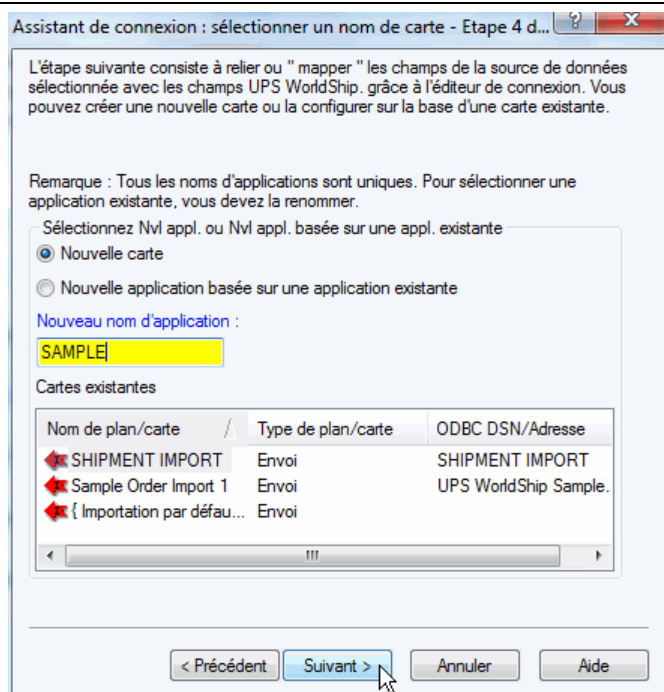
Assistant de connexion : sélectionner un nom de carte - Etape 4 d...

L'étape suivante consiste à relier ou " mapper " les champs de la source de données sélectionnée avec les champs UPS WorldShip. grâce à l'éditeur de connexion. Vous pouvez créer une nouvelle carte ou la configurer sur la base d'une carte existante.

Remarque : Tous les noms d'applications sont uniques. Pour sélectionner une application existante, vous devez la renommer.

Sélectionnez Nvl appl. ou Nvl appl. basée sur une appl. existante

Nouvelle carte

Nouvelle application basée sur une application existante

Nouveau nom d'application :

SAMPLE

Cartes existantes

| Nom de plan/carte | Type de plan/carte | ODBC DSN/Adresse |
|---|---|---|
| SHIPMENT IMPORT | Envoi | SHIPMENT IMPORT |
| Sample Order Import 1 | Envoi | UPS WorldShip Sample. |
| { Importation par défau... | Envoi | |

< Précédent | Suivant > | Annuler | Aide